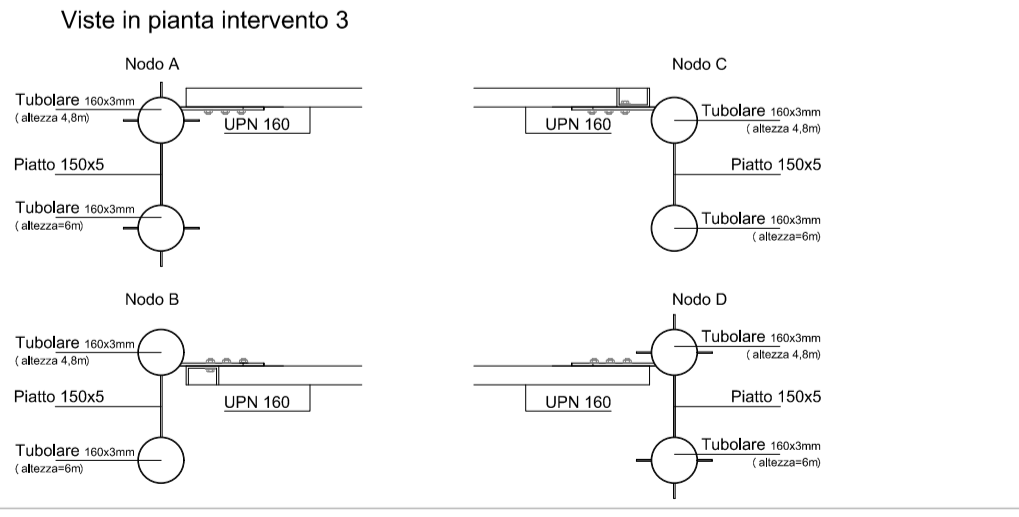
Viste in pianta intervento 3

Nodo A

Tubolare 160x3mm
( altezza 4,8m)

UPN 160

Piatto 150x5

Tubolare 160x3mm
( altezza=6m)

Nodo C

UPN 160

Tubolare 160x3mm
( altezza 4,8m)

Piatto 150x5

Tubolare 160x3mm
( altezza=6m)

Nodo B

Tubolare 160x3mm
( altezza 4,8m)

Piatto 150x5

UPN 160

Tubolare 160x3mm
( altezza=6m)

Nodo D

Tubolare 160x3mm
( altezza 4,8m)

UPN 160

Piatto 150x5

Tubolare 160x3mm
( altezza=6m)